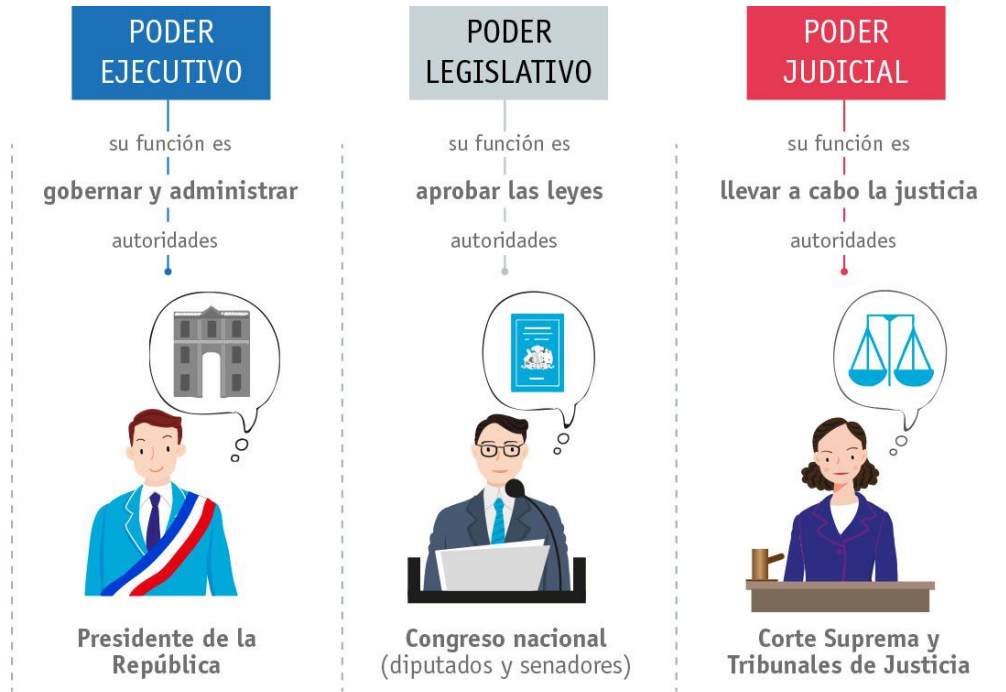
PODER EJECUTIVO

su función es

gobernar y administrar

autoridades

Presidente de la República

PODER LEGISLATIVO

su función es

aprobar las leyes

autoridades

Congreso nacional (diputados y senadores)

PODER JUDICIAL

su función es

llevar a cabo la justicia

autoridades

Corte Suprema y Tribunales de Justicia